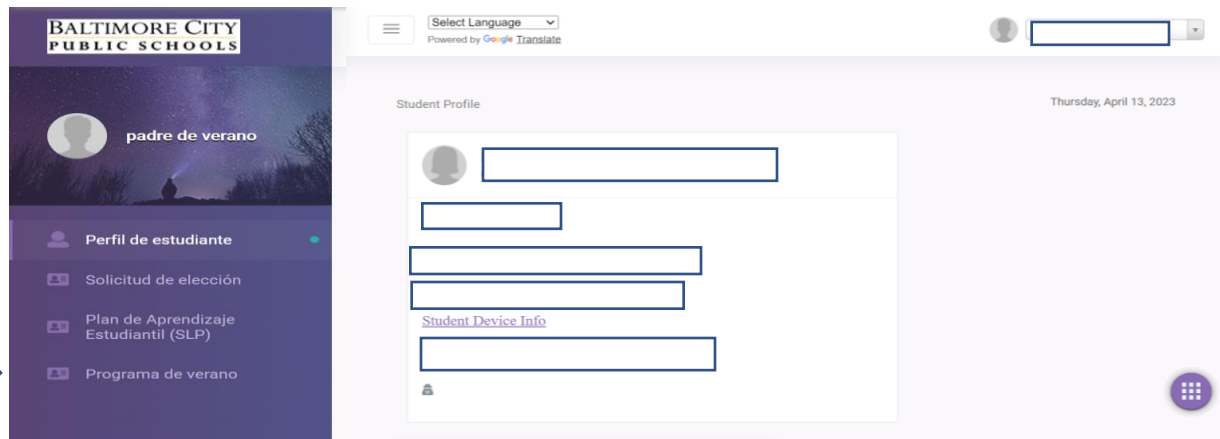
BALTIMORE CITY
PUBLIC SCHOOLS

padre de verano

Perfil de estudiante

Solicitud de elección

Plan de Aprendizaje Estudiantil (SLP)

Programa de verano

Select Language
Powered by Google Translate

Student Profile

Thursday, April 13, 2023

Student Device Info